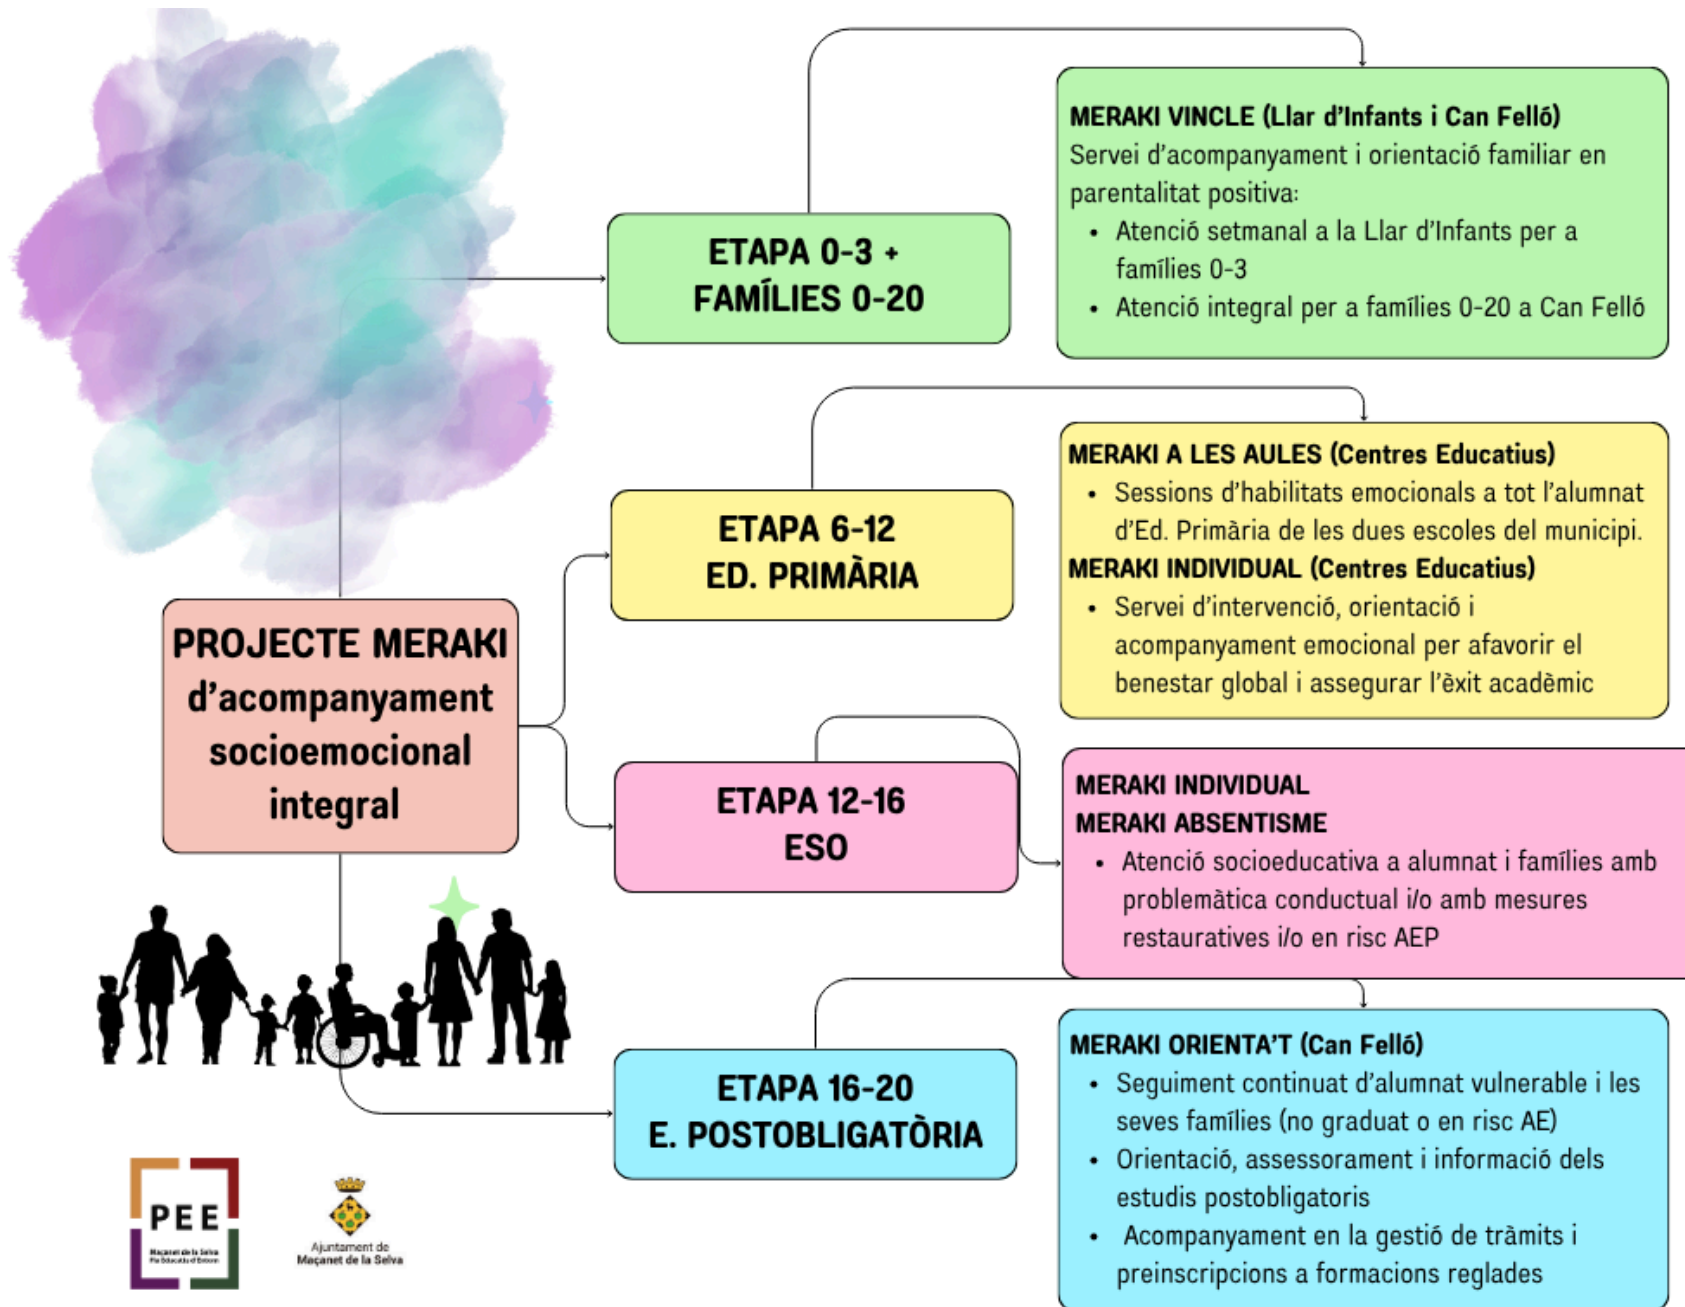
PROJECTE MERAKI d'acompanyament socioemocional integral

ETAPA 0-3 + FAMÍLIES 0-20

MERAKI VINCLE (Llar d'Infants i Can Felló)
Servei d'acompanyament i orientació familiar en parentalitat positiva:
• Atenció setmanal a la Llar d'Infants per a famílies 0-3
• Atenció integral per a famílies 0-20 a Can Felló

ETAPA 6-12 ED. PRIMÀRIA

MERAKI A LES AULES (Centres Educatius)
• Sessions d'habilitats emocionals a tot l'alumnat d'Ed. Primària de les dues escoles del municipi.
MERAKI INDIVIDUAL (Centres Educatius)
• Servei d'intervenció, orientació i acompanyament emocional per afavorir el benestar global i assegurar l'èxit acadèmic

ETAPA 12-16 ESO

MERAKI INDIVIDUAL
MERAKI ABSENTISME
• Atenció socioeducativa a alumnat i famílies amb problemàtica conductual i/o amb mesures restauratives i/o en risc AEP

ETAPA 16-20 E. POSTOBLIGATÒRIA

MERAKI ORIENTA'T (Can Felló)
• Seguiment continuat d'alumnat vulnerable i les seves famílies (no graduat o en risc AE)
• Orientació, assessorament i informació dels estudis postobligatoris
• Acompanyament en la gestió de tràmits i preinscripcions a formacions reglades

PEE
Maçanet de la Selva Pla Educatiu d'Entorn

Ajuntament de Maçanet de la Selva